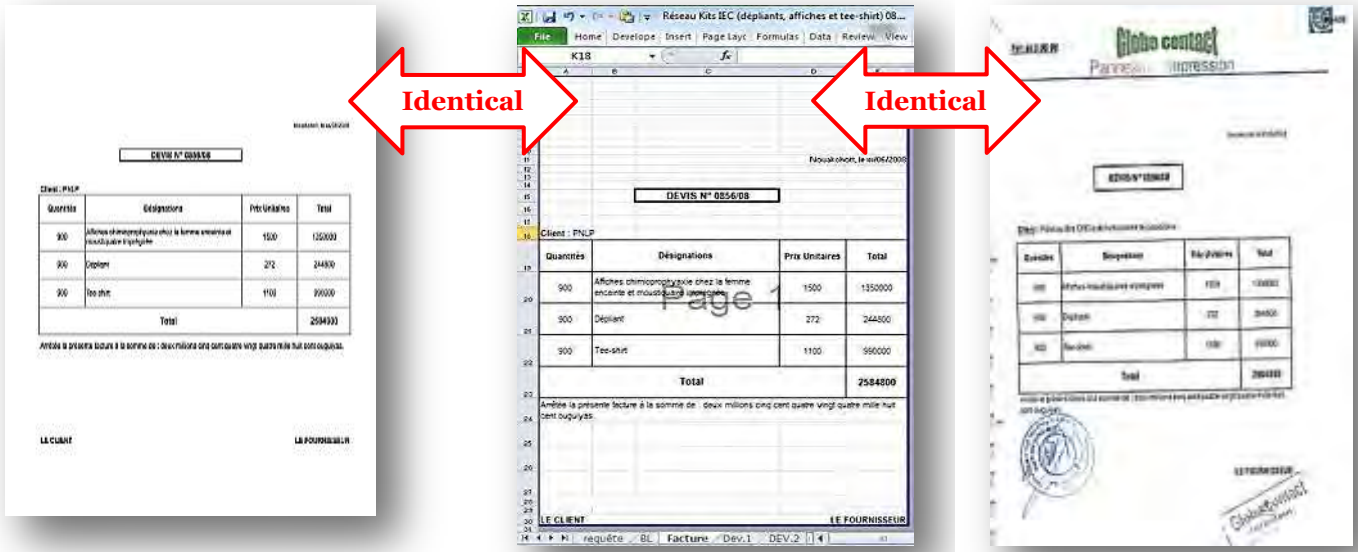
Nouakchott, le ss/06/2008

DEVIS N° 0856/08

Client : PNLP

| Quantités | Désignations | Prix Unitaires | Total |
|---|---|---|---|
| 900 | Affiches chimioprophylaxie chez la femme enceinte et moustiquaire imprégnée | 1500 | 1350000 |
| 900 | Dépliant | 272 | 244800 |
| 900 | Tee-shirt | 1100 | 990000 |
| | Total | | 2584000 |

Arrêtée la présente facture à la somme de : deux millions cinq cent quatre vingt quatre mille huit cent ouguiyas.

LE CLIENT LE FOURNISSEUR

Identical

Réseau Kits IEC (dépliants, affiches et tee-shirt) 08...

File Home Develope Insert Page Layo Formulas Data Review View

K18

A B C D

Nouakchott, le ss/06/2008

DEVIS N° 0856/08

Client : PNLP

| Quantités | Désignations | Prix Unitaires | Total |
|---|---|---|---|
| 900 | Affiches chimioprophylaxie chez la femme enceinte et moustiquaire imprégnée | 1500 | 1350000 |
| 900 | Dépliant | 272 | 244800 |
| 900 | Tee-shirt | 1100 | 990000 |
| | Total | | 2584800 |

Page 1

Arrêtée la présente facture à la somme de : deux millions cinq cent quatre vingt quatre mille huit cent ouguiyas.

LE CLIENT LE FOURNISSEUR

requête BL Facture Dev.1 DEV.2

Identical

Globo contact

Panneaux Impression

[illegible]

DEVIS N° 0856/08

Client : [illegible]

| Quantités | Désignations | Prix Unitaires | Total |
|---|---|---|---|
| 900 | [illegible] | 1500 | 1350000 |
| 900 | Dépliant | 272 | 244800 |
| 900 | Tee-shirt | 1100 | 990000 |
| | Total | | 2584800 |

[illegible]

LE FOURNISSEUR

Globo contact